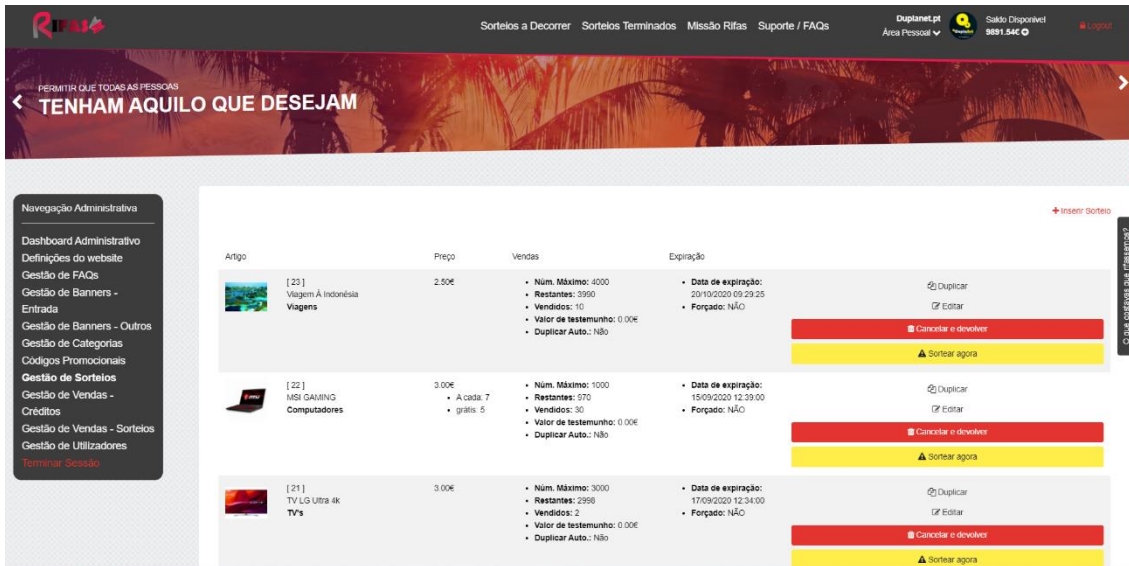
RIFAS

Sorteios a Decorrer Sorteios Terminados Missão Rifas Suporte / FAQs

Duplanet.pt
Área Pessoal

Saldo Disponível
9891.54€

Logout

PERMITIR QUE TODAS AS PESSOAS
TENHAM AQUILO QUE DESEJAM

Navegação Administrativa

Dashboard Administrativo
Definições do website
Gestão de FAQs
Gestão de Banners - Entrada
Gestão de Banners - Outros
Gestão de Categorias
Códigos Promocionais
Gestão de Sorteios
Gestão de Vendas - Créditos
Gestão de Vendas - Sorteios
Gestão de Utilizadores
Terminar Sessão

+ Inserir Sorteio

O que sorteais que tivéssemos?

| Artigo | Preço | Vendas | Expiração | |
|---|---|---|---|---|
| [ 23 ] Viagem À Indonésia **Viagens** | 2.50€ | • **Núm. Máximo:** 4000 • **Restantes:** 3990 • **Vendidos:** 10 • **Valor de testemunho:** 0.00€ • **Duplicar Auto.:** Não | • **Data de expiração:** 20/10/2020 09:29:25 • **Forçado:** NÃO | Duplicar Editar Cancelar e devolver Sortear agora |
| [ 22 ] MSI GAMING **Computadores** | 3.00€ • A cada: 7 • grátis: 5 | • **Núm. Máximo:** 1000 • **Restantes:** 970 • **Vendidos:** 30 • **Valor de testemunho:** 0.00€ • **Duplicar Auto.:** Não | • **Data de expiração:** 15/09/2020 12:39:00 • **Forçado:** NÃO | Duplicar Editar Cancelar e devolver Sortear agora |
| [ 21 ] TV LG Ultra 4k **TV's** | 3.00€ | • **Núm. Máximo:** 3000 • **Restantes:** 2998 • **Vendidos:** 2 • **Valor de testemunho:** 0.00€ • **Duplicar Auto.:** Não | • **Data de expiração:** 17/09/2020 12:34:00 • **Forçado:** NÃO | Duplicar Editar Cancelar e devolver Sortear agora |